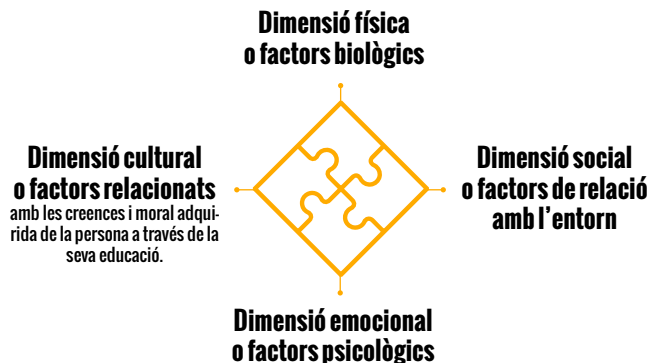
Dimensió física
o factors biològics

Dimensió cultural
o factors relacionats
amb les creences i moral adquirida de la persona a través de la seva educació.

Dimensió social
o factors de relació
amb l'entorn

Dimensió emocional
o factors psicològics